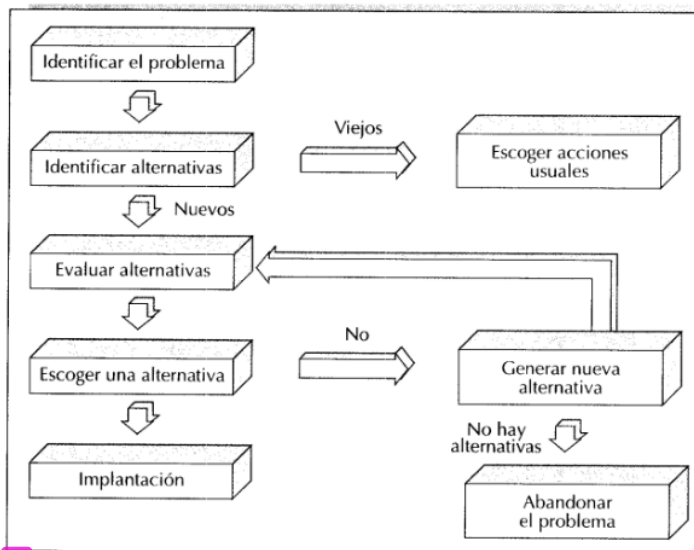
Identificar el problema

Identificar alternativas

Viejos

Escoger acciones usuales

Nuevos

Evaluar alternativas

Escoger una alternativa

No

Generar nueva alternativa

No hay alternativas

Implantación

Abandonar el problema